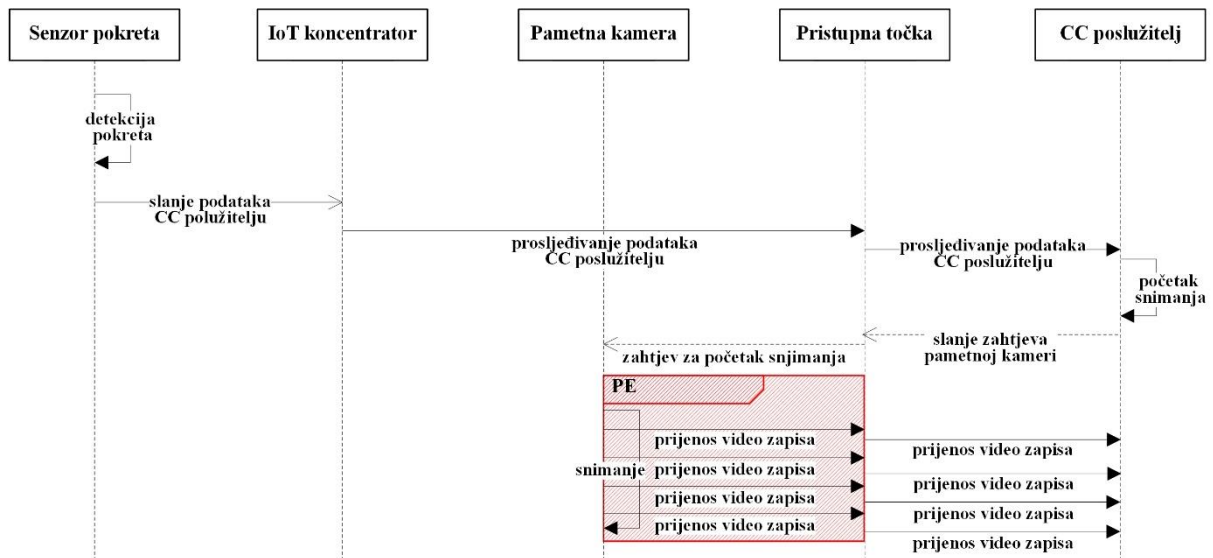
Senzor pokreta

IoT koncentrator

Pametna kamera

Pristupna točka

CC poslužitelj

detekcija pokreta

slanje podataka CC polužitelju

prosljeđivanje podataka CC poslužitelju

prosljeđivanje podataka CC poslužitelju

početak snimanja

slanje zahtjeva pametnoj kameri

zahtjev za početak snjimanja

PE

prijenos video zapisa

prijenos video zapisa

snimanje

prijenos video zapisa

prijenos video zapisa

prijenos video zapisa

prijenos video zapisa

prijenos video zapisa

prijenos video zapisa

prijenos video zapisa